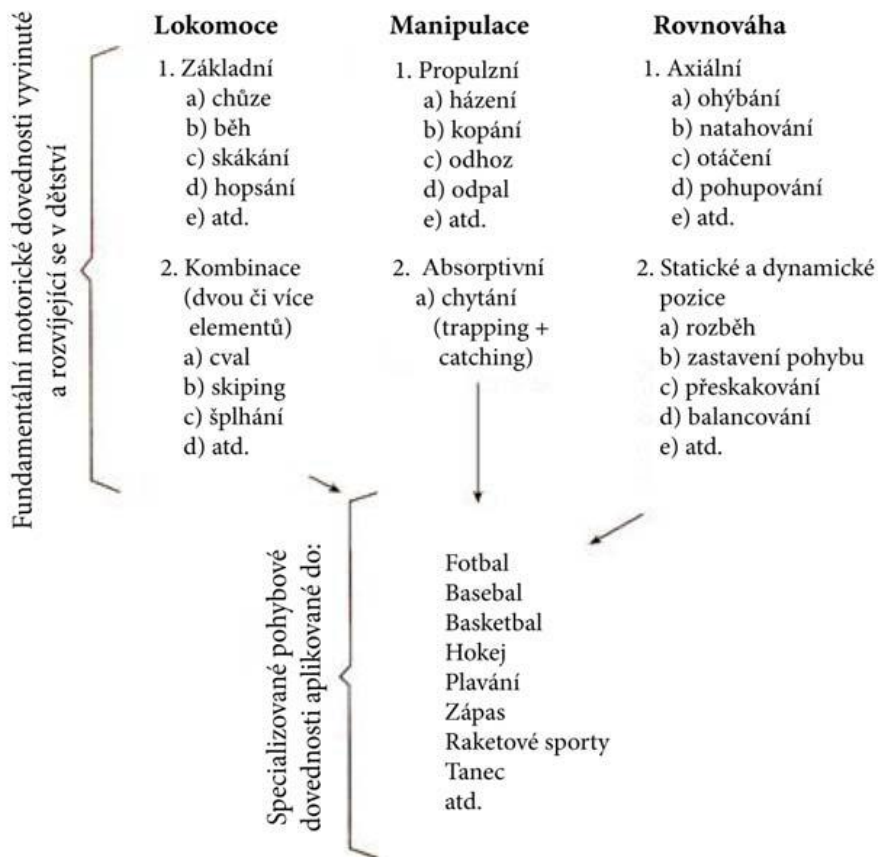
Fundamentální motorické dovednosti vyvinuté a rozvíjející se v dětství

Lokomoce

1. Základní
a) chůze
b) běh
c) skákání
d) hopsání
e) atd.

2. Kombinace (dvou či více elementů)
a) cval
b) skiping
c) šplhání
d) atd.

Manipulace

1. Propulzní
a) házení
b) kopání
c) odhoz
d) odpal
e) atd.

2. Absorptivní
a) chytání (trapping + catching)

Rovnováha

1. Axiální
a) ohýbání
b) natahování
c) otáčení
d) pohupování
e) atd.

2. Statické a dynamické pozice
a) rozběh
b) zastavení pohybu
c) přeskakování
d) balancování
e) atd.

Specializované pohybové dovednosti aplikované do:

Fotbal
Basebal
Basketbal
Hokej
Plavání
Zápas
Raketové sporty
Tanec
atd.